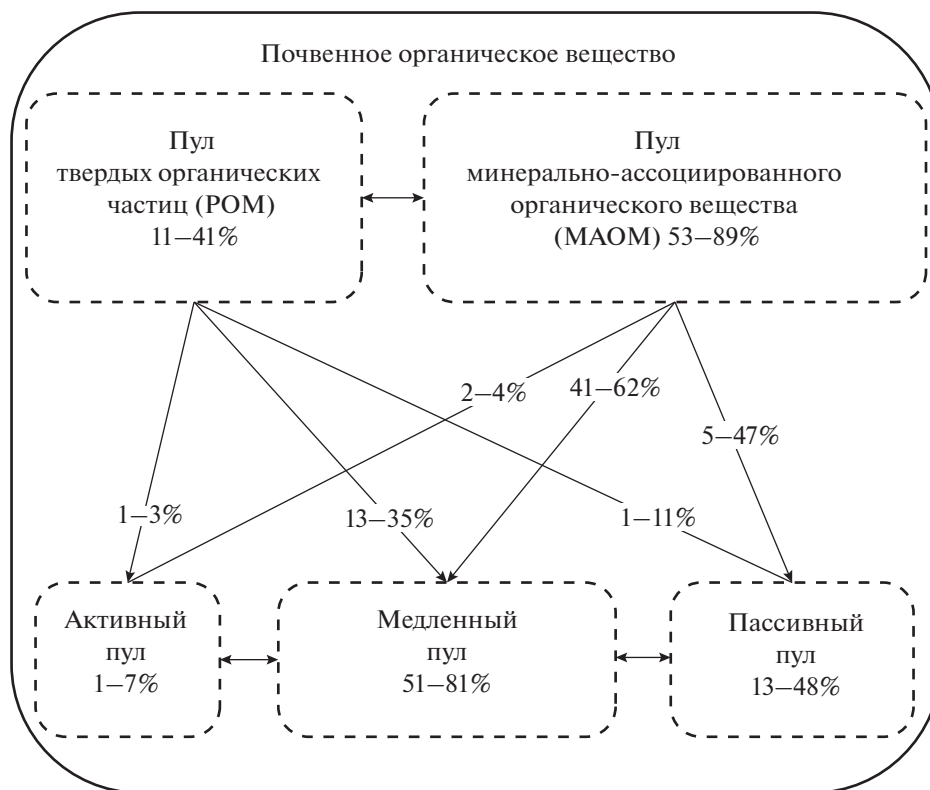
Почвенное органическое вещество

Пул твердых органических частиц (POM) 11–41%

Пул минерально-ассоциированного органического вещества (MAOM) 53–89%

2–4%

41–62%

5–47%

1–3%

13–35%

1–11%

Активный пул 1–7%

Медленный пул 51–81%

Пассивный пул 13–48%